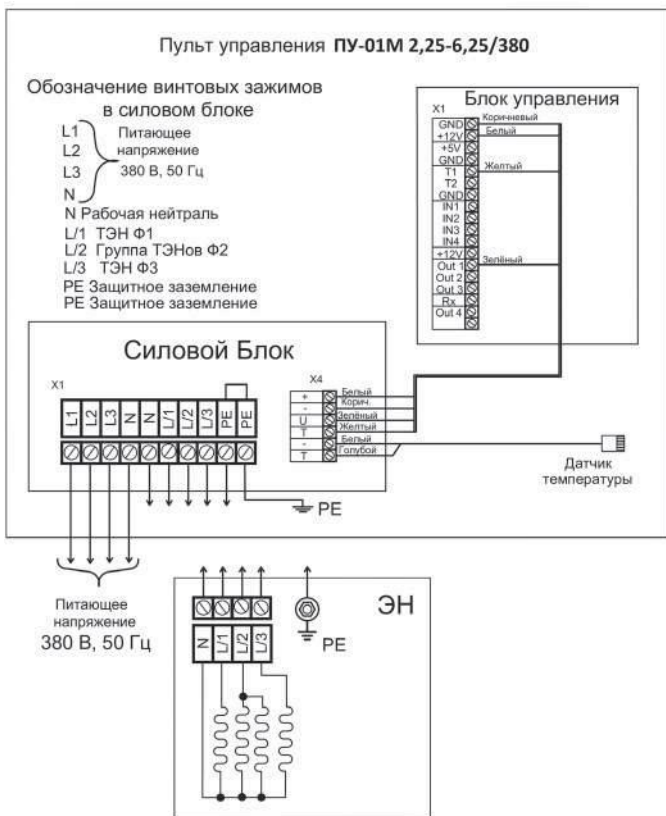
Пульт управления ПУ-01М 2,25-6,25/380

Обозначение винтовых зажимов в силовом блоке

L1
L2
L3
N
Питающее напряжение 380 В, 50 Гц

N Рабочая нейтраль
L/1 ТЭН Ф1
L/2 Группа ТЭНов Ф2
L/3 ТЭН Ф3
PE Защитное заземление
PE Защитное заземление

Блок управления

X1
GND
+12V
+5V
GND
T1
T2
GND
IN1
IN2
IN3
IN4
+12V
Out 1
Out 2
Out 3
Rx
Out 4

Коричневый
Белый
Желтый
Зелёный

Силовой Блок

X1
L1 L2 L3 N N L/1 L/2 L/3 PE PE

X4
+
-
U
T
-
T

Белый
Корич.
Зелёный
Желтый
Белый
Голубой

Датчик температуры

PE

Питающее напряжение 380 В, 50 Гц

ЭН
N L/1 L/2 L/3
PE